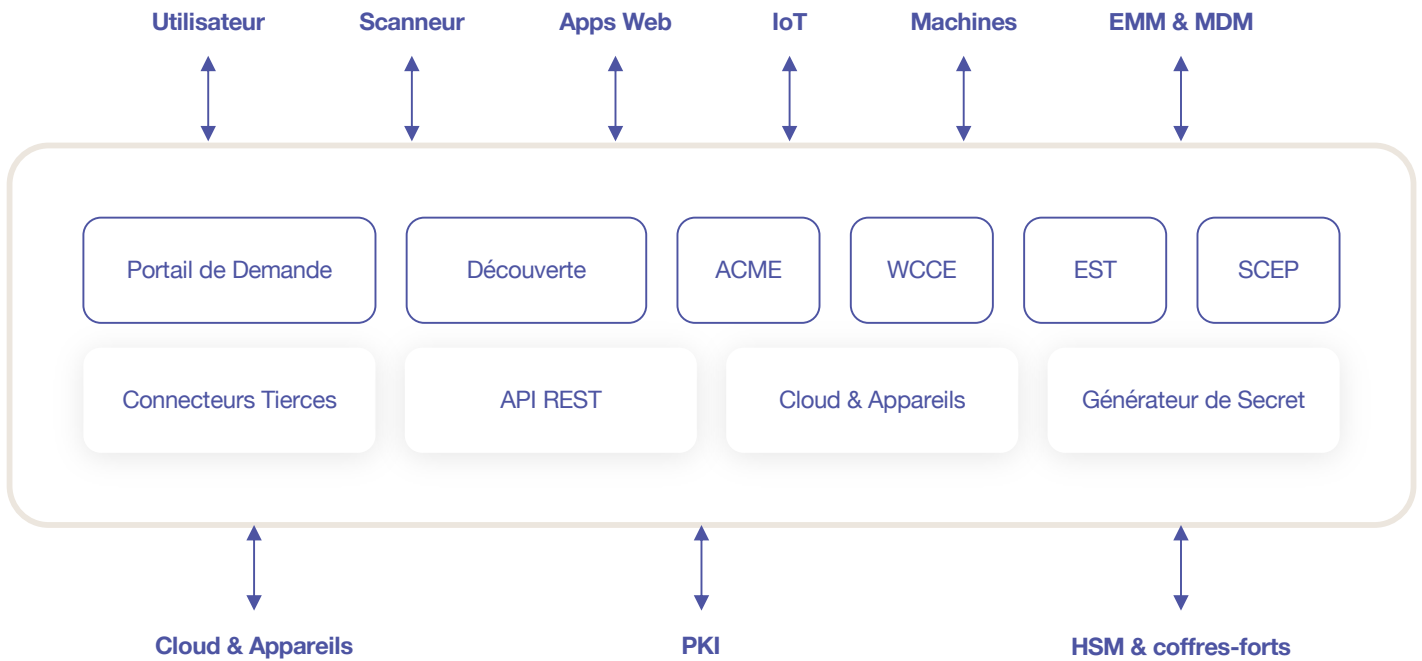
Utilisateur Scanneur Apps Web IoT Machines EMM & MDM

Portail de Demande
Découverte
ACME
WCCE
EST
SCEP

Connecteurs Tierces
API REST
Cloud & Appareils
Générateur de Secret

Cloud & Appareils PKI HSM & coffres-forts